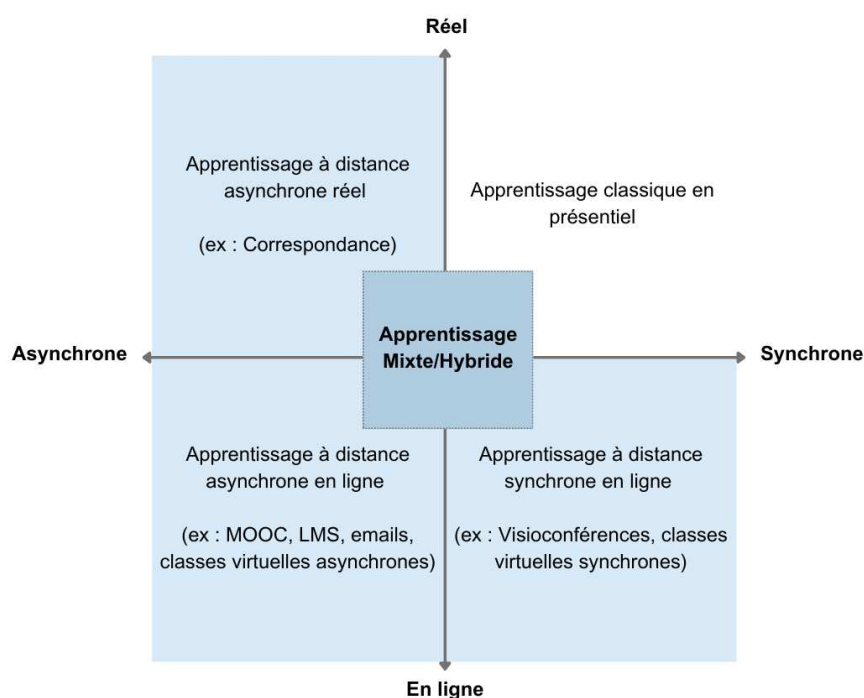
Réel

Apprentissage à distance asynchrone réel

(ex : Correspondance)

Apprentissage classique en présentiel

Asynchrone

Apprentissage Mixte/Hybride

Synchrone

Apprentissage à distance asynchrone en ligne

(ex : MOOC, LMS, emails, classes virtuelles asynchrones)

Apprentissage à distance synchrone en ligne

(ex : Visioconférences, classes virtuelles synchrones)

En ligne